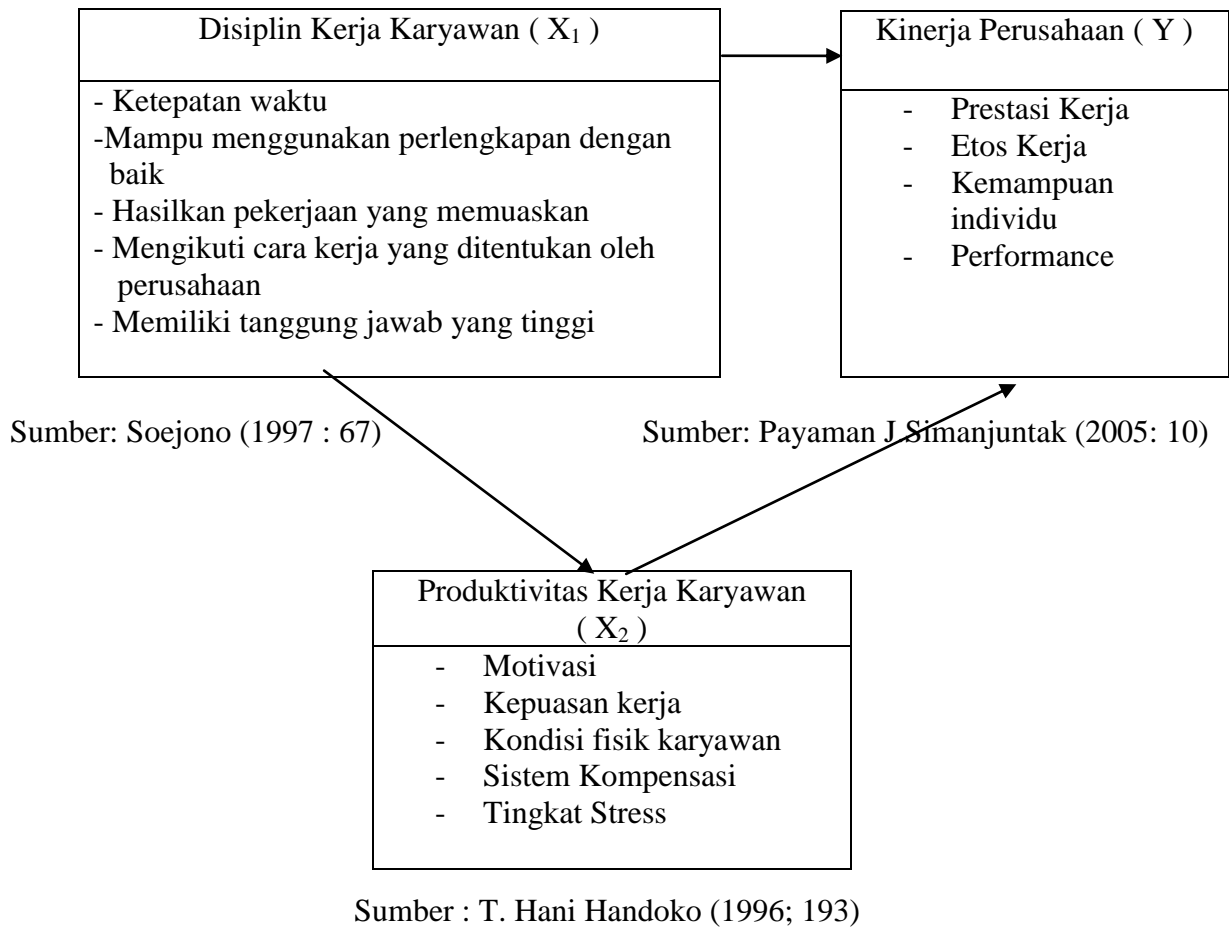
Disiplin Kerja Karyawan ( $X_1$ )

- Ketepatan waktu
-Mampu menggunakan perlengkapan dengan baik
- Hasilkan pekerjaan yang memuaskan
- Mengikuti cara kerja yang ditentukan oleh perusahaan
- Memiliki tanggung jawab yang tinggi

Sumber: Soejono (1997 : 67)

Kinerja Perusahaan ( Y )

- Prestasi Kerja
- Etos Kerja
- Kemampuan individu
- Performance

Sumber: Payaman J Simanjuntak (2005: 10)

Produktivitas Kerja Karyawan ( $X_2$ )

- Motivasi
- Kepuasan kerja
- Kondisi fisik karyawan
- Sistem Kompensasi
- Tingkat Stress

Sumber : T. Hani Handoko (1996; 193)